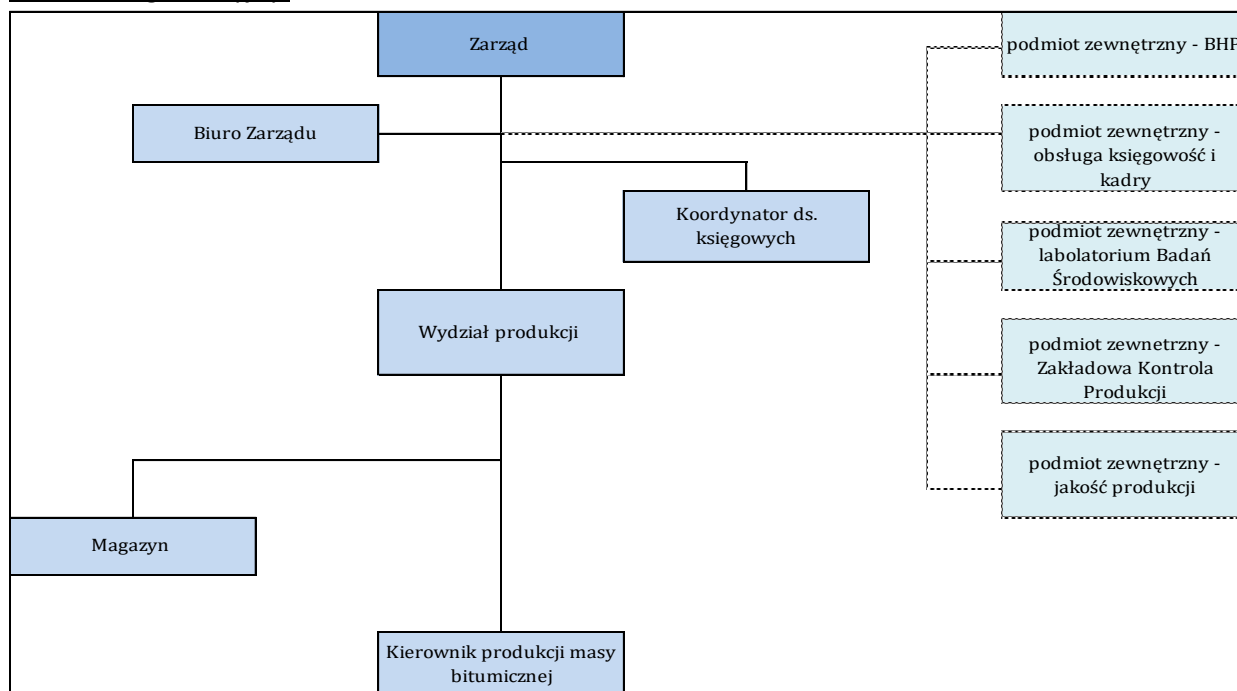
Zarząd

Biuro Zarządu

Koordynator ds. księgowych

Wydział produkcji

Magazyn

Kierownik produkcji masy bitumicznej

podmiot zewnętrzny - BHP

podmiot zewnętrzny - obsługa księgowość i kadry

podmiot zewnętrzny - labolatorium Badań Środowiskowych

podmiot zewnetrzny - Zakładowa Kontrola Produkcji

podmiot zewnętrzny - jakość produkcji